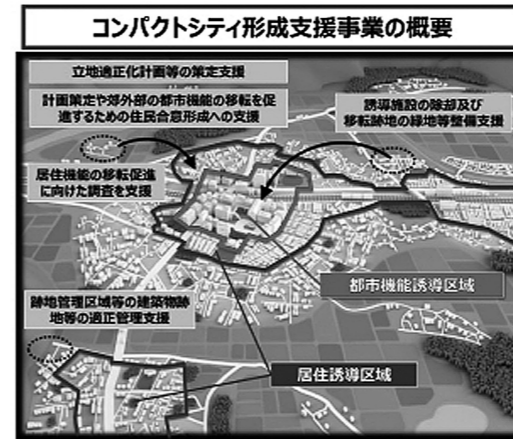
コンパクトシティ形成支援事業の概要

立地適正化計画等の策定支援

計画策定や郊外部の都市機能の移転を促進するための住民合意形成への支援

誘導施設の除却及び移転跡地の緑地等整備支援

居住機能の移転促進に向けた調査を支援

都市機能誘導区域

跡地管理区域等の建築物跡地等の適正管理支援

居住誘導区域